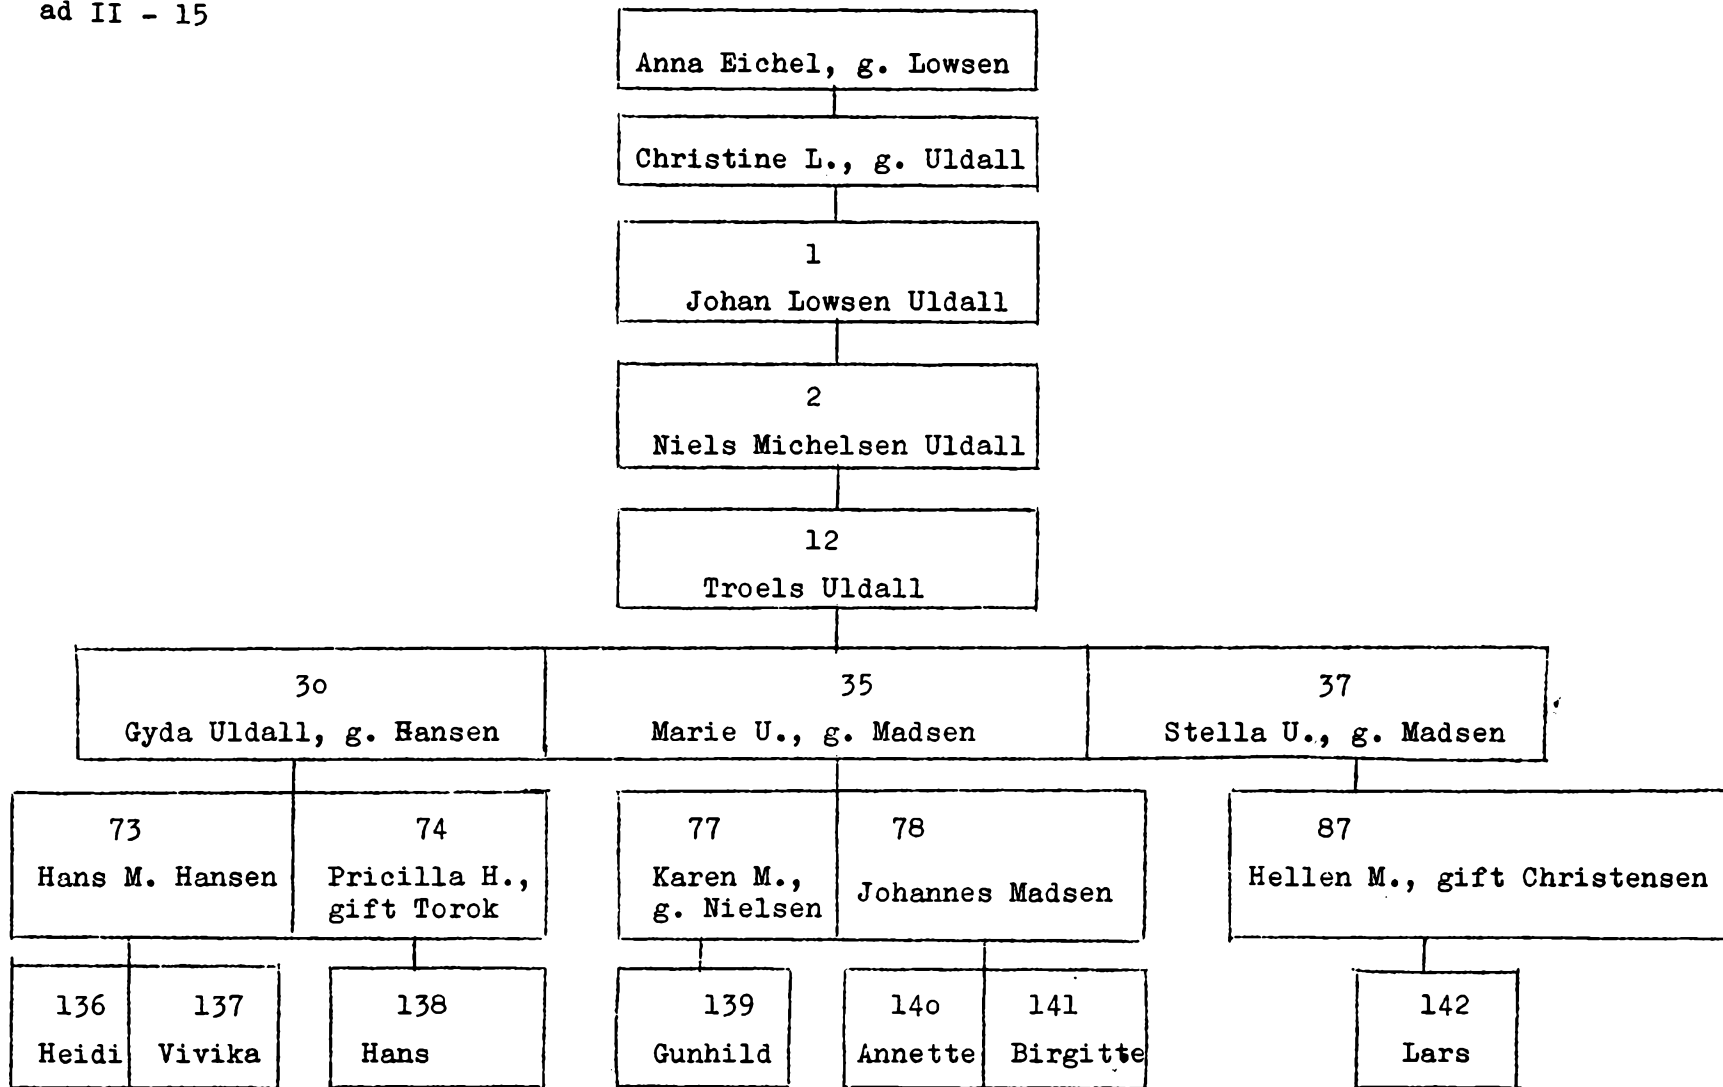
ad II - 15

Anna Eichel, g. Lowsen

Christine L., g. Uldall

1
Johan Lowsen Uldall

2
Niels Michelsen Uldall

12
Troels Uldall

30
Gyda Uldall, g. Hansen

35
Marie U., g. Madsen

37
Stella U., g. Madsen

73
Hans M. Hansen

74
Pricilla H., gift Torok

77
Karen M., g. Nielsen

78
Johannes Madsen

87
Hellen M., gift Christensen

136
Heidi

137
Vivika

138
Hans

139
Gunhild

140
Annette

141
Birgitte

142
Lars